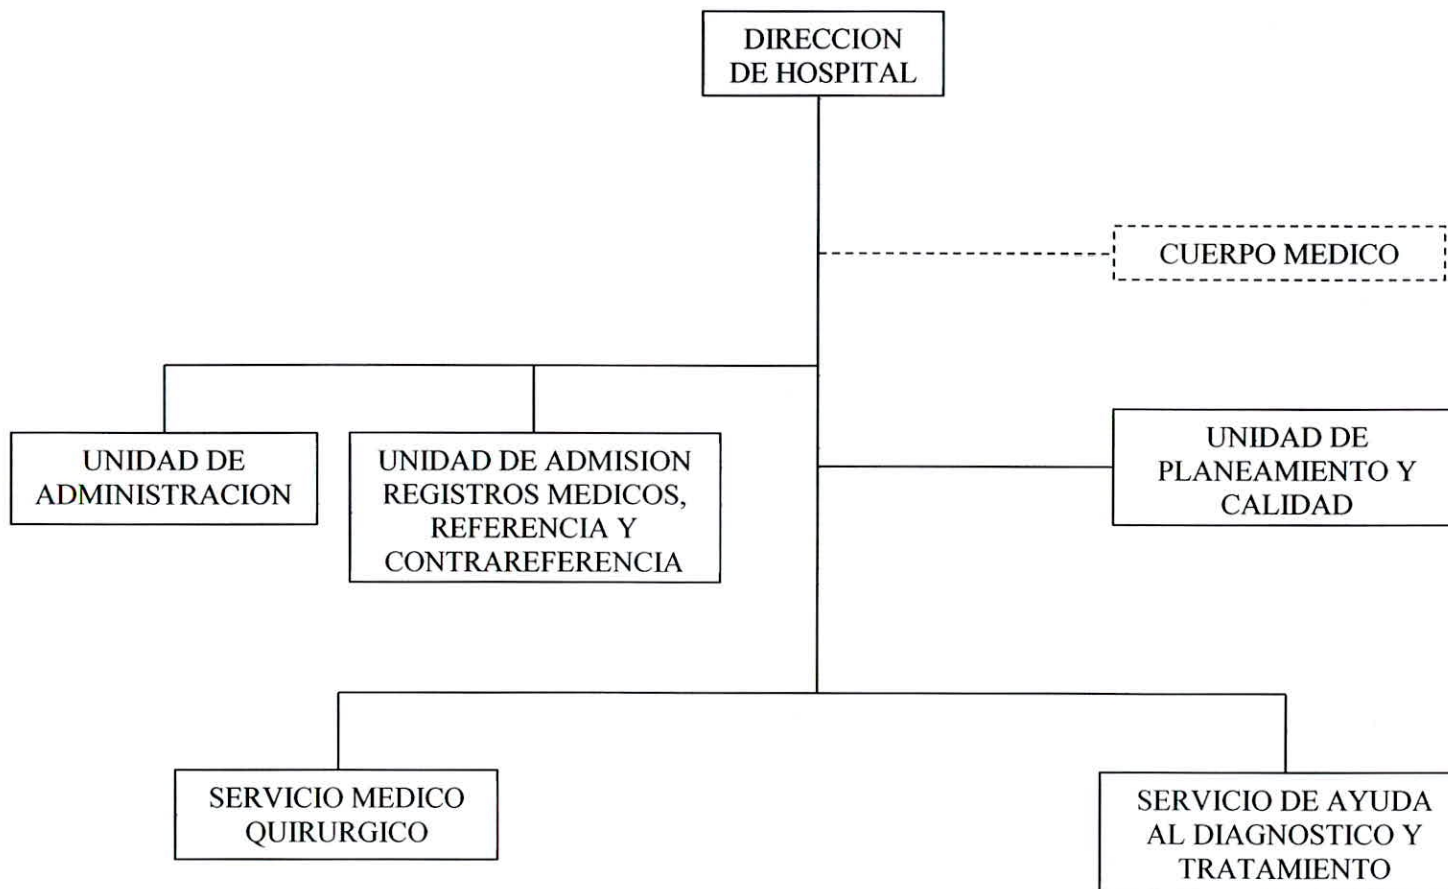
DIRECCION DE HOSPITAL

CUERPO MEDICO

UNIDAD DE ADMINISTRACION

UNIDAD DE ADMISION REGISTROS MEDICOS, REFERENCIA Y CONTRAREFERENCIA

UNIDAD DE PLANEAMIENTO Y CALIDAD

SERVICIO MEDICO QUIRURGICO

SERVICIO DE AYUDA AL DIAGNOSTICO Y TRATAMIENTO